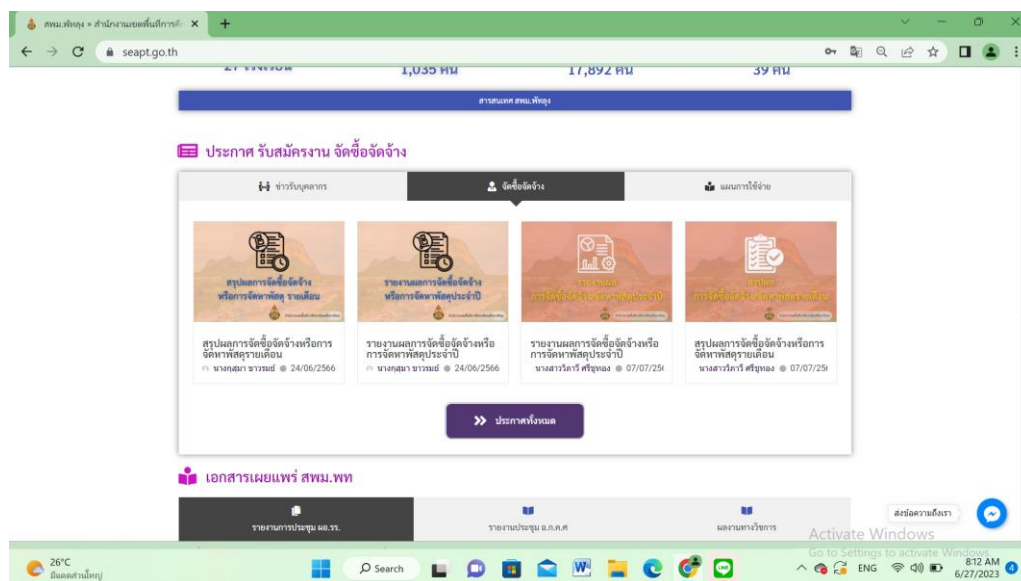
สพม.พัทลุง » สำนักงานเขตพื้นที่การศึ

seapt.go.th

1,035 คน

17,892 คน

39 คน

สารสนเทศ สพม.พัทลุง

ประกาศ รับสมัครงาน จัดซื้อจัดจ้าง

ข่าวรับบุคลากร

จัดซื้อจัดจ้าง

แผนการใช้จ่าย

สรุปผลการจัดซื้อจัดจ้าง หรือการจัดหาพัสดุ รายเดือน

รายงานผลการจัดซื้อจัดจ้าง หรือการจัดหาพัสดุประจำปี

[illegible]

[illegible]

สรุปผลการจัดซื้อจัดจ้างหรือการจัดหาพัสดุรายเดือน
นางกุสุมา ขาวรมย์ 24/06/2566

รายงานผลการจัดซื้อจัดจ้างหรือการจัดหาพัสดุประจำปี
นางกุสุมา ขาวรมย์ 24/06/2566

รายงานผลการจัดซื้อจัดจ้างหรือการจัดหาพัสดุประจำปี
นางสาววิภารี ศรีชูทอง 07/07/25

สรุปผลการจัดซื้อจัดจ้างหรือการจัดหาพัสดุรายเดือน
นางสาววิภารี ศรีชูทอง 07/07/25

ประกาศทั้งหมด

เอกสารเผยแพร่ สพม.พท

รายงานการประชุม ผอ.รร.

รายงานประชุม อ.ก.ค.ศ

ผลงานทางวิชาการ

ส่งข้อความถึงเรา

Activate Windows
Go to Settings to activate Windows.

26°C
มีเมฆส่วนใหญ่

Search

ENG

8:12 AM
6/27/2023